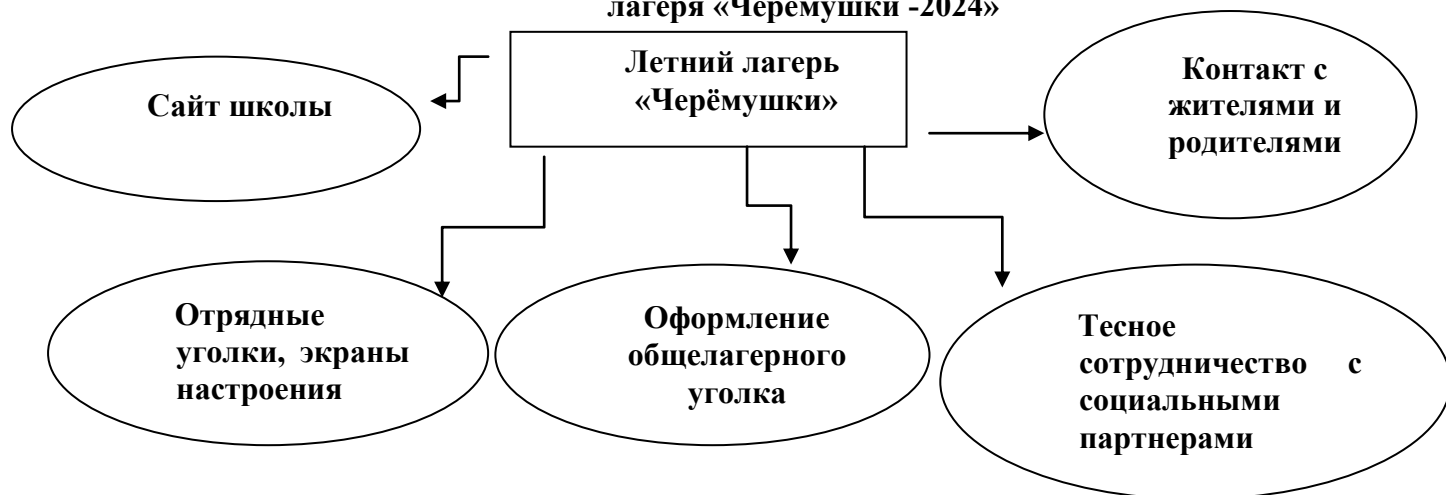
лагеря «Черёмушки -2024»

Летний лагерь «Черёмушки»

Сайт школы

Контакт с жителями и родителями

Отрядные уголки, экраны настроения

Оформление общелагерного уголка

Тесное сотрудничество с социальными партнерами